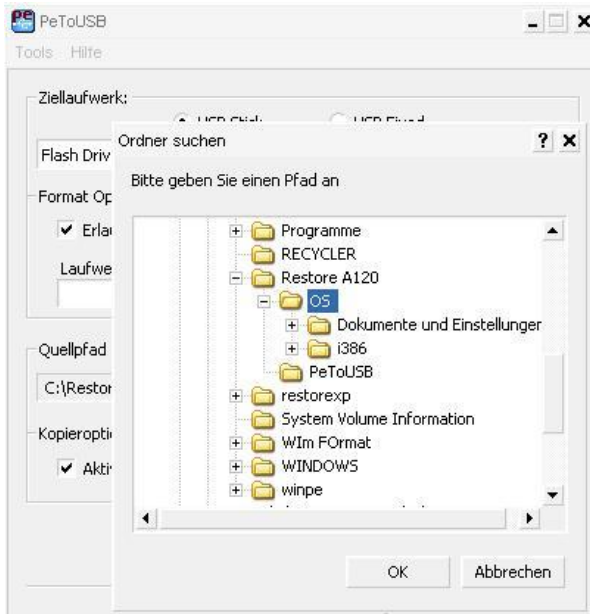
PeToUSB
Tools Hilfe
Ziellaufwerk:
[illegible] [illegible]
Flash Driv
Format Op
Erla
Laufwe
Quellpfad
C:\Resto
Kopieropti
Aktiv

Ordner suchen
? ×
Bitte geben Sie einen Pfad an
Programme
RECYCLER
Restore A120
OS
Dokumente und Einstellungen
i386
PeToUSB
restorexp
System Volume Information
WIm FOrmat
WINDOWS
winpe
OK
Abbrechen